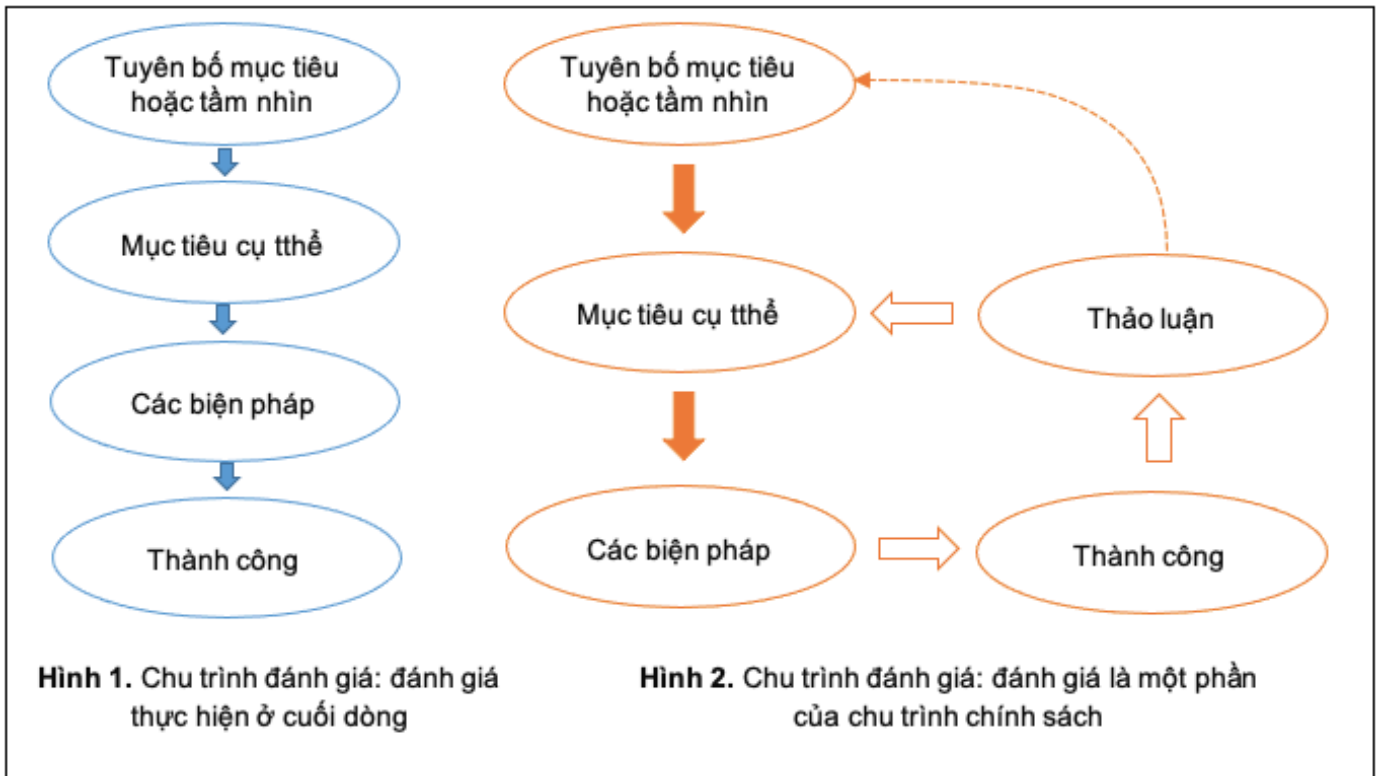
Tuyên bố mục tiêu hoặc tầm nhìn

Mục tiêu cụ tthể

Các biện pháp

Thành công

Hình 1. Chu trình đánh giá: đánh giá thực hiện ở cuối dòng

Tuyên bố mục tiêu hoặc tầm nhìn

Mục tiêu cụ tthể

Thảo luận

Các biện pháp

Thành công

Hình 2. Chu trình đánh giá: đánh giá là một phần của chu trình chính sách